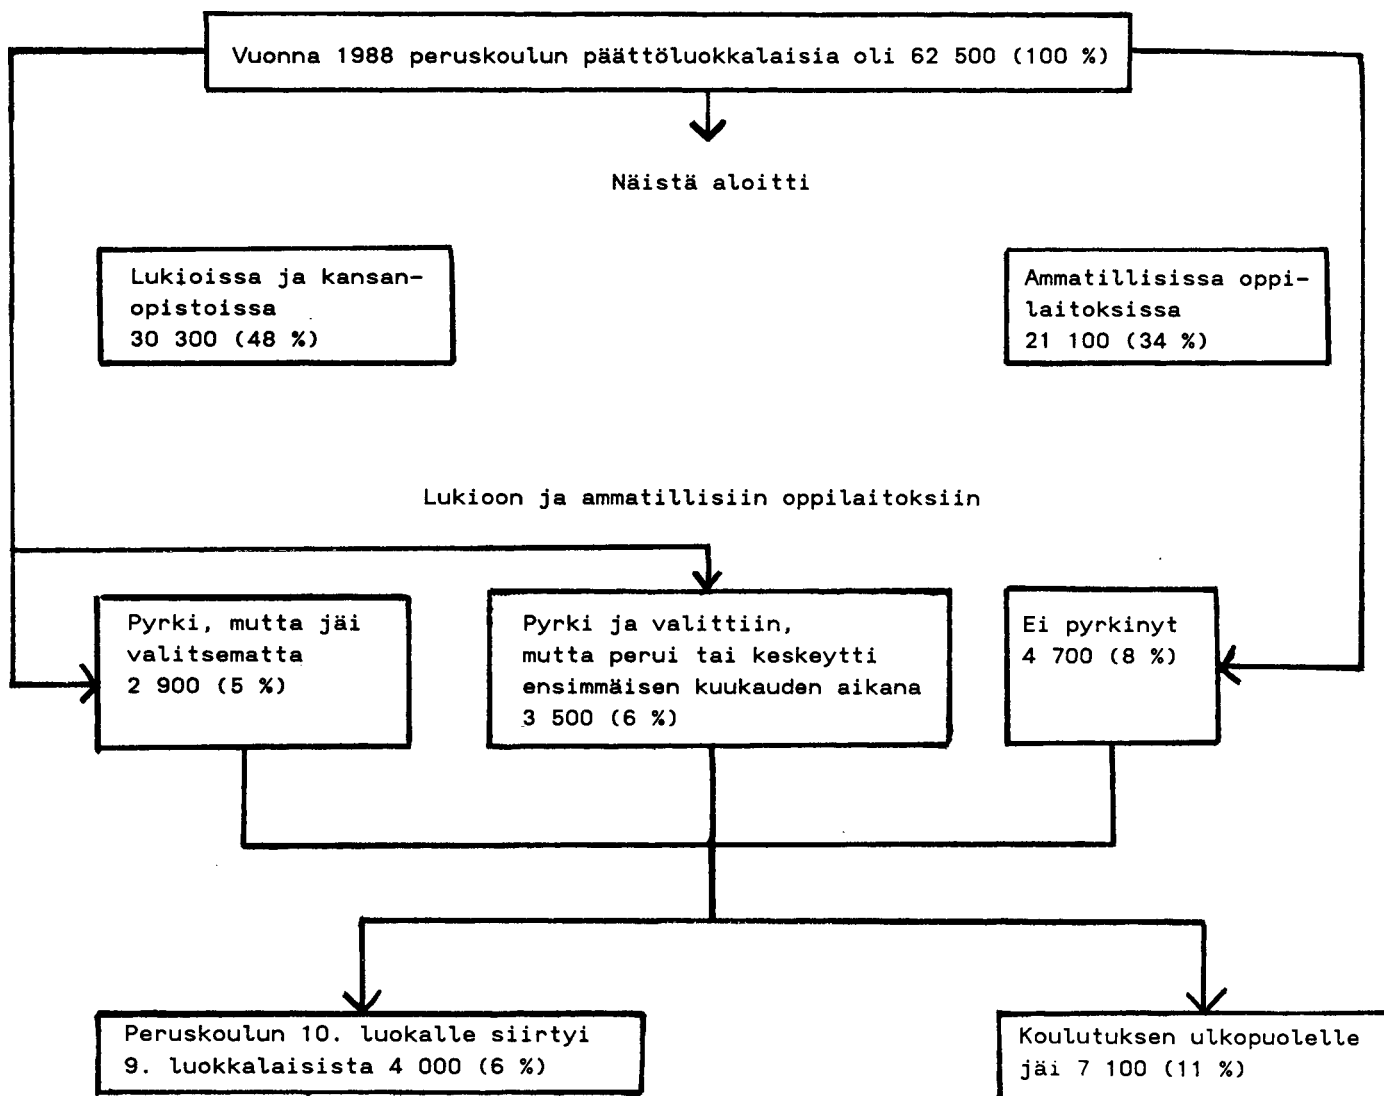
Vuonna 1988 peruskoulun päättöluokkalaisia oli 62 500 (100 %)

Näistä aloitti

Lukioissa ja kansanopistoissa
30 300 (48 %)

Ammatillisissa oppilaitoksissa
21 100 (34 %)

Lukioon ja ammatillisiin oppilaitoksiin

Pyrki, mutta jäi valitsematta
2 900 (5 %)

Pyrki ja valittiin, mutta perui tai keskeytti ensimmäisen kuukauden aikana
3 500 (6 %)

Ei pyrkinyt
4 700 (8 %)

Peruskoulun 10. luokalle siirtyi 9. luokkalaisista 4 000 (6 %)

Koulutuksen ulkopuolelle jäi 7 100 (11 %)